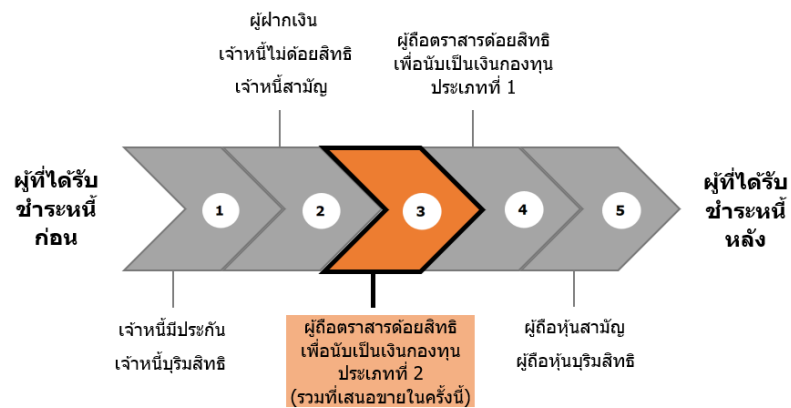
ผู้ได้รับชำระหนี้ก่อน

ผู้ได้รับชำระหนี้หลัง

1

2

3

4

5

ผู้ฝากเงิน
เจ้าหนี้ไม่ด้อยสิทธิ
เจ้าหนี้สามัญ

ผู้ถือตราสารด้อยสิทธิ
เพื่อนับเป็นเงินกองทุน
ประเภทที่ 1

เจ้าหนี้มีประกัน
เจ้าหนี้บุริมสิทธิ

ผู้ถือตราสารด้อยสิทธิ
เพื่อนับเป็นเงินกองทุน
ประเภทที่ 2
(รวมที่เสนอขายในครั้งนี้)

ผู้ถือหุ้นสามัญ
ผู้ถือหุ้นบุริมสิทธิ